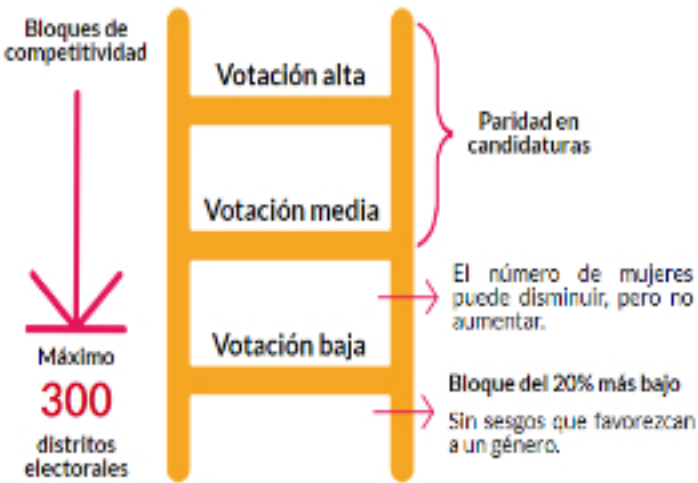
Bloques de competitividad

Máximo
300
distritos electorales

Votación alta

Votación media

Votación baja

Paridad en candidaturas

El número de mujeres puede disminuir, pero no aumentar.

Bloque del 20% más bajo

Sin sesgos que favorezcan a un género.